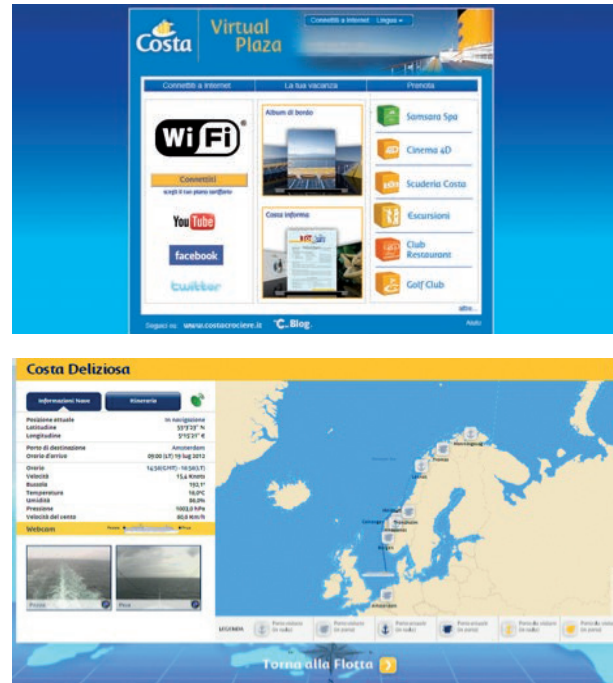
Costa Virtual Plaza

Connettiti a Internet | Lingua

Connettiti a Internet | La tua vacanza | Prenota

WiFi®

Connettiti

scegli il tuo piano tariffario

YouTube

facebook

twitter

Album di bordo

Costa Informa

Samsara Spa

Cinema 4D

Scuderia Costa

Escursioni

Club Restaurant

Golf Club

altro...

Seguici su: www.costacrociere.it Blog

Aiuto

Costa Deliziosa

Informazioni Nave | Itinerario

| | |
|---|---|
| Posizione attuale | In navigazione |
| Latitudine | 55°3'25" N |
| Longitudine | 5°15'21" E |
| Porto di destinazione | Amsterdam |
| Orario d'arrivo | 09:00 (LT) 19 lug 2012 |
| Orario | 14:50 (GMT) - 16:50 (LT) |
| Velocità | 15,4 Knots |
| Bussola | 193,1° |
| Temperatura | 16,0°C |
| Umidità | 86,0% |
| Pressione | 1003,0 hPa |
| Velocità del vento | 30,6 Km/h |

Webcam

Prora | Poppa

Poppa

Prua

LEGENDA

Torna alla Flotta